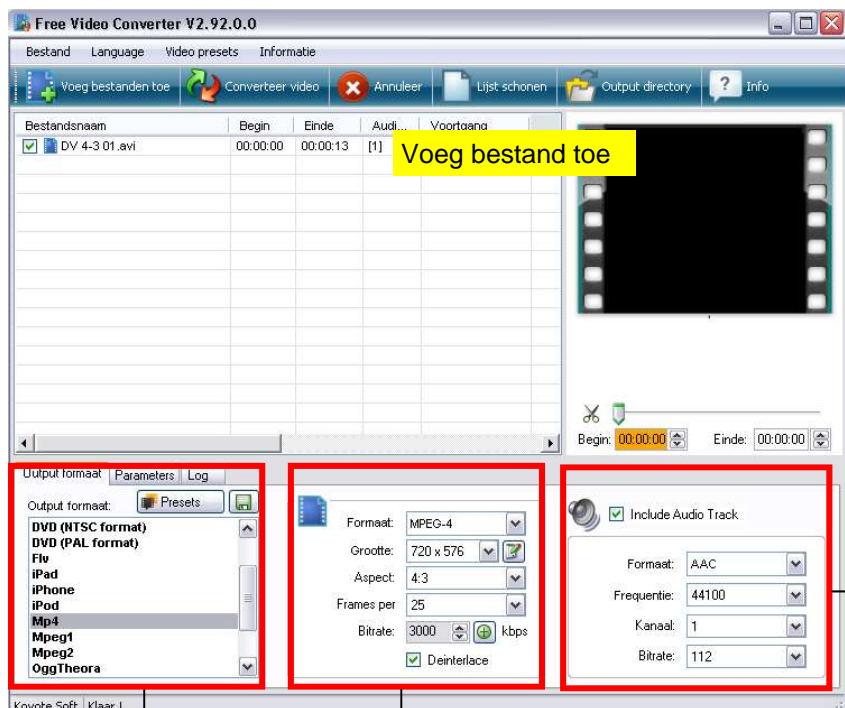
Free Video Converter V2.92.0.0

Bestand Language Video presets Informatie

Voeg bestanden toe Converteer video Annuleer Lijst schonen Output directory Info

| Bestandsnaam | Begin | Einde | Audi... | Voortgang |
|---|---|---|---|---|
| DV 4-3 01.avi | 00:00:00 | 00:00:13 | [1] | |

Voeg bestand toe

Begin: 00:00:00 Einde: 00:00:00

Output formaat Parameters Log

Output formaat: Presets

DVD (NTSC format)
DVD (PAL format)
Flv
iPad
iPhone
iPod
Mp4
Mpeg1
Mpeg2
OggTheora

Formaat: MPEG-4
Grootte: 720 x 576
Aspect: 4:3
Frames per 25
Bitrate: 3000 kbps
Deinterlace

Include Audio Track

Formaat: AAC
Frequentie: 44100
Kanaal: 1
Bitrate: 112

Koyote Soft Klaar !